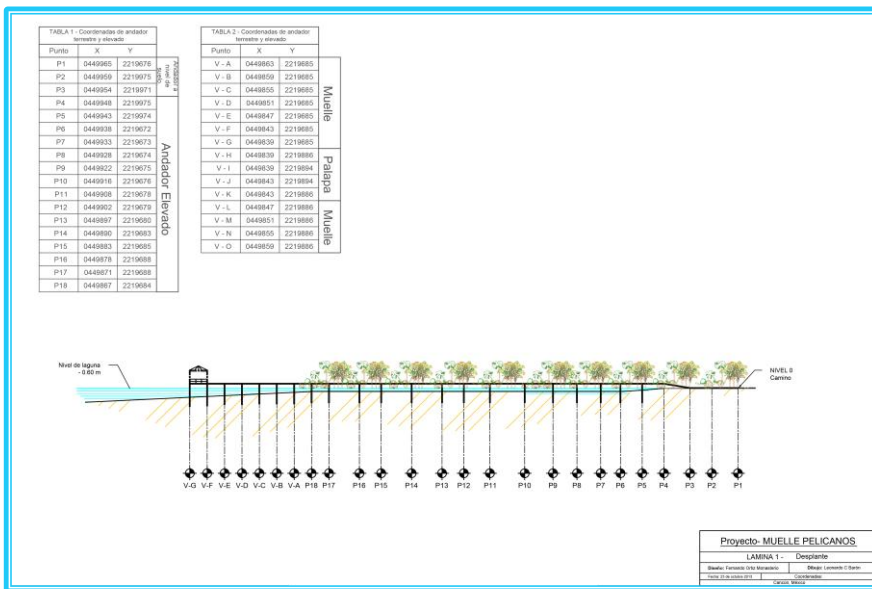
TABLA 1 - Coordenadas de andador terrestre y elevado

| Punto | X | Y | |
|---|---|---|---|
| P1 | 0449965 | 2219676 | Andador a nivel de suelo |
| P2 | 0449959 | 2219975 | |
| P3 | 0449954 | 2219971 | |
| P4 | 0449948 | 2219975 | Andador Elevado |
| P5 | 0449943 | 2219974 | |
| P6 | 0449938 | 2219672 | |
| P7 | 0449933 | 2219673 | |
| P8 | 0449928 | 2219674 | |
| P9 | 0449922 | 2219675 | |
| P10 | 0449916 | 2219676 | |
| P11 | 0449908 | 2219678 | |
| P12 | 0449902 | 2219679 | |
| P13 | 0449897 | 2219680 | |
| P14 | 0449890 | 2219683 | |
| P15 | 0449883 | 2219685 | |
| P16 | 0449878 | 2219688 | |
| P17 | 0449871 | 2219688 | |
| P18 | 0449867 | 2219684 | |

TABLA 2 - Coordenadas de andador terrestre y elevado

| Punto | X | Y | |
|---|---|---|---|
| V - A | 0449863 | 2219685 | Muelle |
| V - B | 0449859 | 2219685 | |
| V - C | 0449855 | 2219685 | |
| V - D | 0449851 | 2219685 | |
| V - E | 0449847 | 2219685 | |
| V - F | 0449843 | 2219685 | |
| V - G | 0449839 | 2219685 | |
| V - H | 0449839 | 2219886 | Palapa |
| V - I | 0449839 | 2219894 | |
| V - J | 0449843 | 2219894 | |
| V - K | 0449843 | 2219886 | |
| V - L | 0449847 | 2219886 | Muelle |
| V - M | 0449851 | 2219886 | |
| V - N | 0449855 | 2219886 | |
| V - O | 0449859 | 2219886 | |

Nivel de laguna - 0.60 m

NIVEL 0 Camino

V-G V-F V-E V-D V-C V-B V-A P18 P17 P16 P15 P14 P13 P12 P11 P10 P9 P8 P7 P6 P5 P4 P3 P2 P1

Proyecto- MUELLE PELICANOS
LAMINA 1 - Desplante
Diseño: Fernando Ortiz Monasterio Dibujo: Leonardo C Barbi
Fecha: 23 de octubre 2013 Coordenadas
Cancún, México